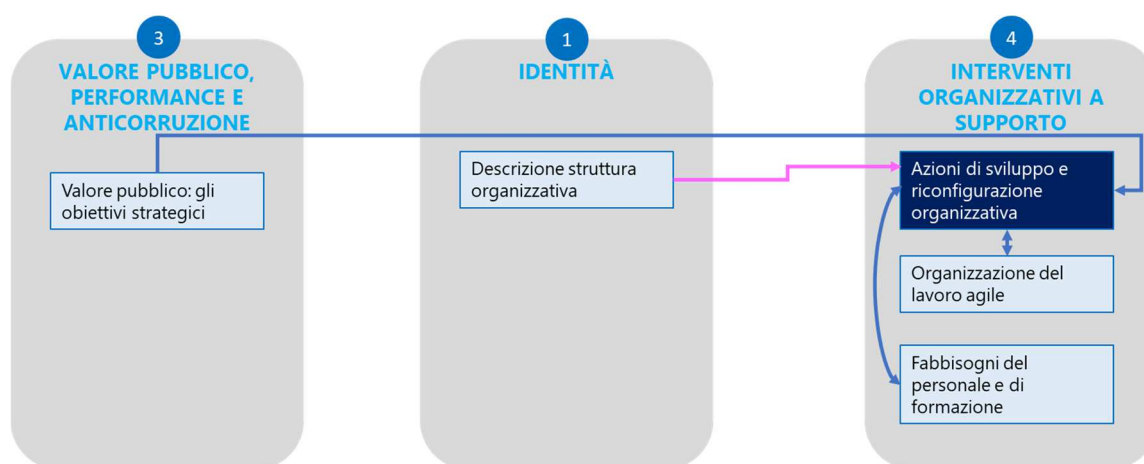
3

VALORE PUBBLICO, PERFORMANCE E ANTICORRUZIONE

Valore pubblico: gli obiettivi strategici

1

IDENTITÀ

Descrizione struttura organizzativa

4

INTERVENTI ORGANIZZATIVI A SUPPORTO

Azioni di sviluppo e riconfigurazione organizzativa

Organizzazione del lavoro agile

Fabbisogni del personale e di formazione